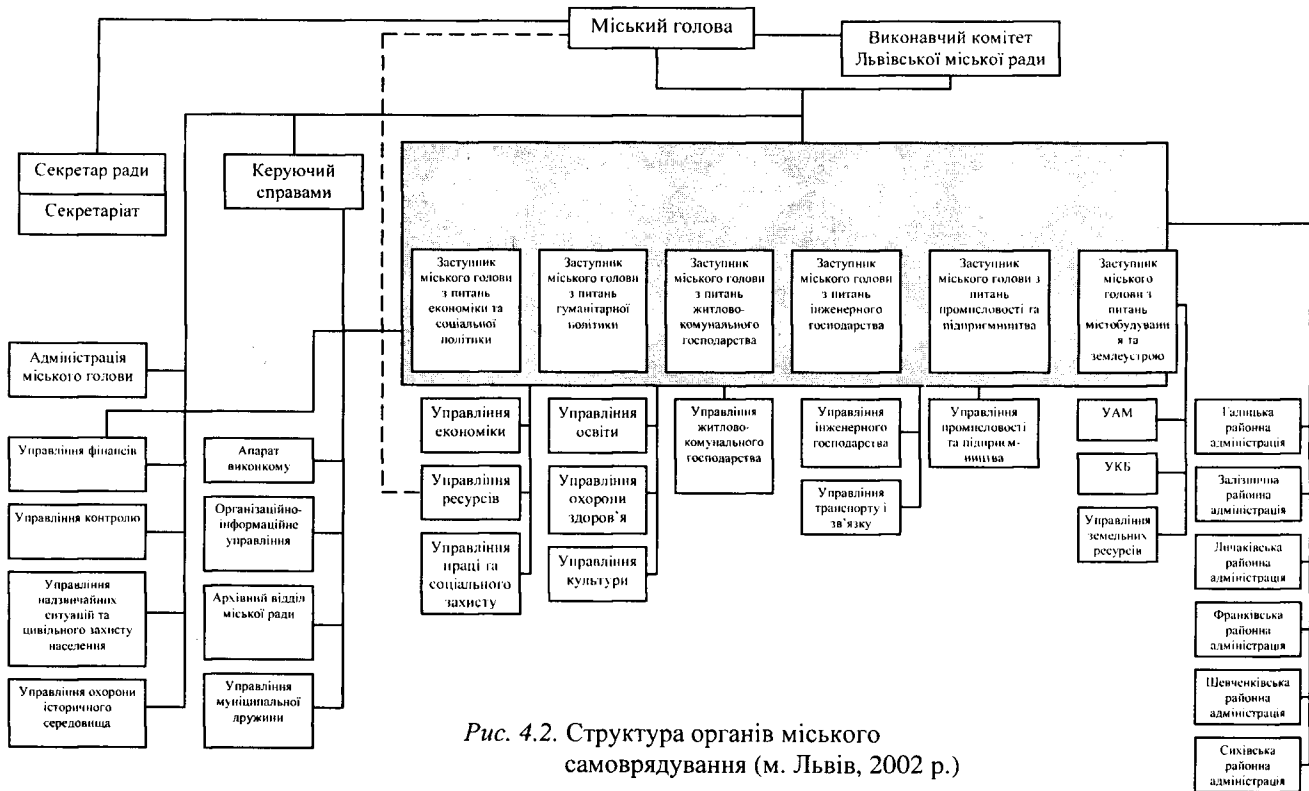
Міський голова

Виконавчий комітет Львівської міської ради

Секретар ради

Секретаріат

Керуючий справами

Заступник міського голови з питань економіки та соціальної політики

Заступник міського голови з питань гуманітарної політики

Заступник міського голови з питань житлово-комунального господарства

Заступник міського голови з питань інженерного господарства

Заступник міського голови з питань промисловості та підприємництва

Заступник міського голови з питань містобудування та землеустрою

Адміністрація міського голови

Управління фінансів

Управління контролю

Управління надзвичайних ситуацій та цивільного захисту населення

Управління охорони історичного середовища

Апарат виконкому

Організаційно-інформаційне управління

Архівний відділ міської ради

Управління муніципальної дружини

Управління економіки

Управління ресурсів

Управління праці та соціального захисту

Управління освіти

Управління охорони здоров'я

Управління культури

Управління житлово-комунального господарства

Управління інженерного господарства

Управління транспорту і зв'язку

Управління промисловості та підприємництва

УАМ

УКБ

Управління земельних ресурсів

Галицька районна адміністрація

Залізнична районна адміністрація

Личаківська районна адміністрація

Франківська районна адміністрація

Шевченківська районна адміністрація

Сихівська районна адміністрація

Рис. 4.2. Структура органів міського самоврядування (м. Львів, 2002 р.)